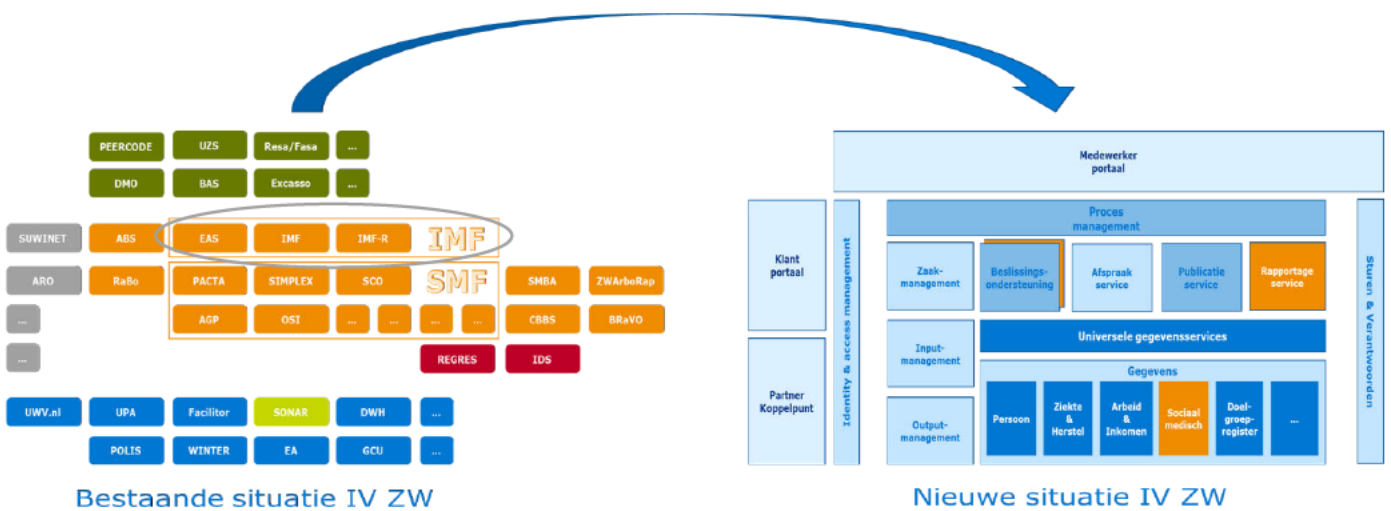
PEERCODE
UZS
Resa/Fasa
...
DMO
BAS
Excasso
...
SUWINET
ABS
EAS
IMF
IMF-R
IMF
ARO
RaBo
PACTA
SIMPLEX
SCO
SMF
SMBA
ZWArboRap
...
AGP
OSI
...
...
...
...
CBBS
BRaVO
...
REGRES
IDS
UWV.nl
UPA
Facilitor
SONAR
DWH
...
POLIS
WINTER
EA
GCU
...

Bestaande situatie IV ZW

Medewerker portaal

Klant portaal

Partner Koppelpunt

Identity & access management

Proces management

Zaak-management

Beslissings-ondersteuning

Afspraak service

Publicatie service

Rapportage service

Input-management

Universele gegevensservices

Output-management

Gegevens

Persoon

Ziekte & Herstel

Arbeid & Inkomen

Sociaal medisch

Doel-groep-register

...

Sturen & Verantwoorden

Nieuwe situatie IV ZW